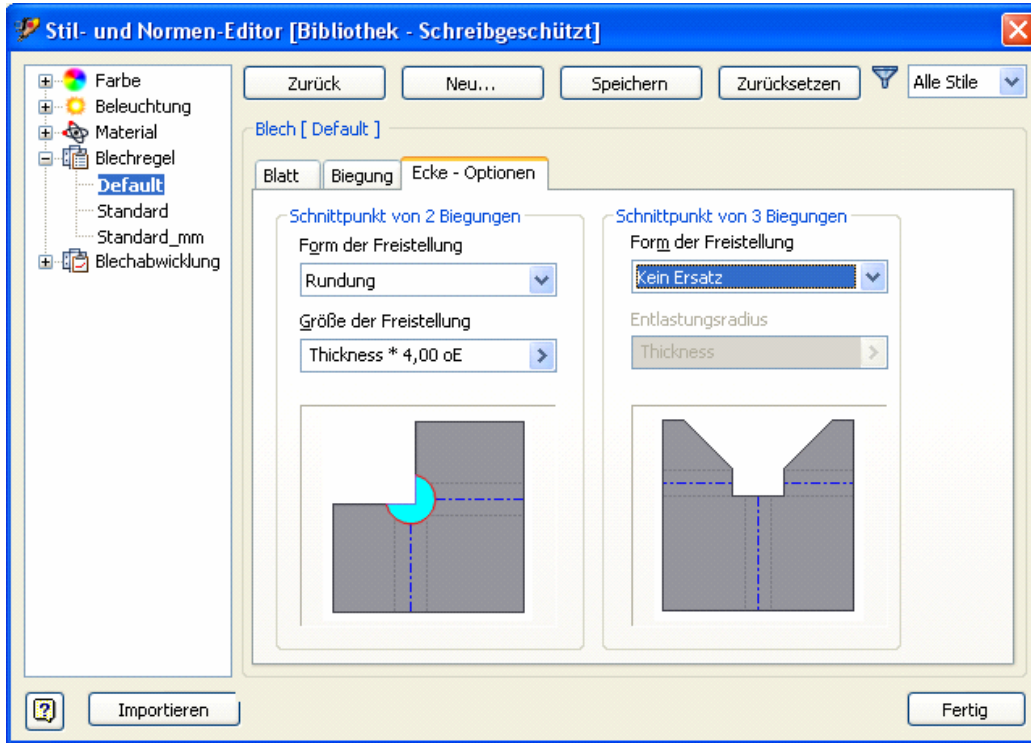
Stil- und Normen-Editor [Bibliothek - Schreibgeschützt]

Farbe
Beleuchtung
Material
Blechregel
Default
Standard
Standard_mm
Blechabwicklung

Zurück
Neu...
Speichern
Zurücksetzen
Alle Stile

Blech [ Default ]

Blatt
Biegung
Ecke - Optionen

Schnittpunkt von 2 Biegungen
Form der Freistellung
Rundung
Größe der Freistellung
Thickness * 4,00 oE

Schnittpunkt von 3 Biegungen
Form der Freistellung
Kein Ersatz
Entlastungsradius
Thickness

?
Importieren
Fertig